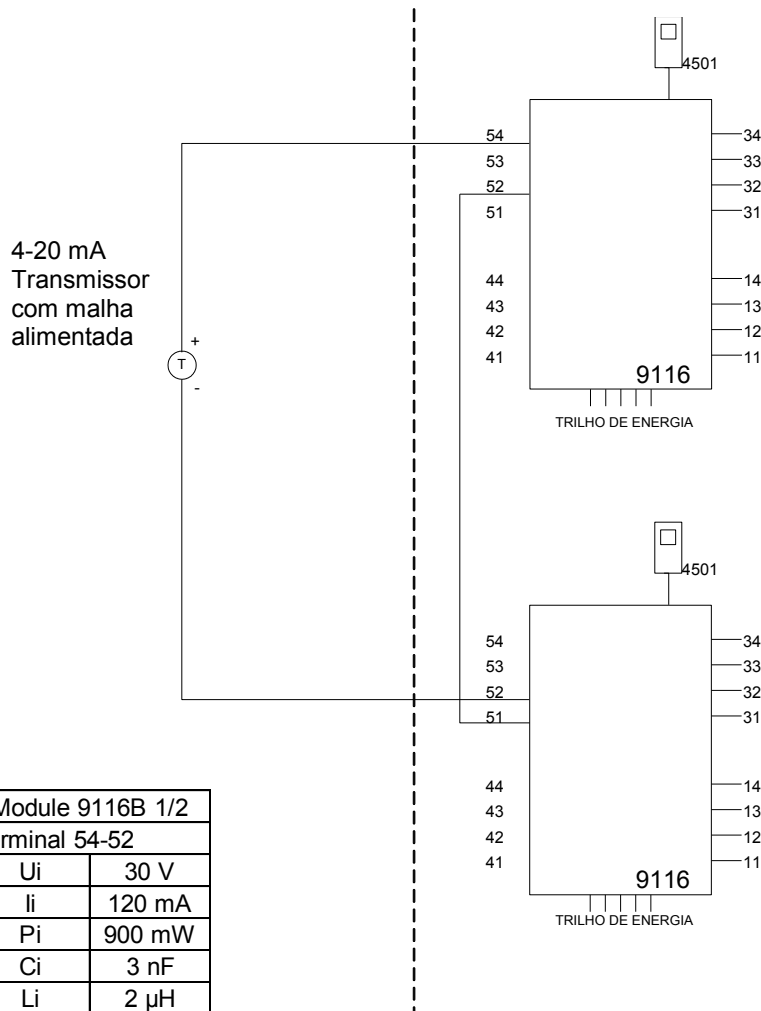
4501

54
53
52
51

34
33
32
31

4-20 mA Transmissor com malha alimentada

+
T
-

44
43
42
41

14
13
12
11

9116

TRILHO DE ENERGIA

4501

54
53
52
51

34
33
32
31

44
43
42
41

14
13
12
11

9116

TRILHO DE ENERGIA

| Module 9116B 1/2 | |
|---|---|
| rminal 54-52 | |
| Ui | 30 V |
| Ii | 120 mA |
| Pi | 900 mW |
| Ci | 3 nF |
| Li | 2 µH |